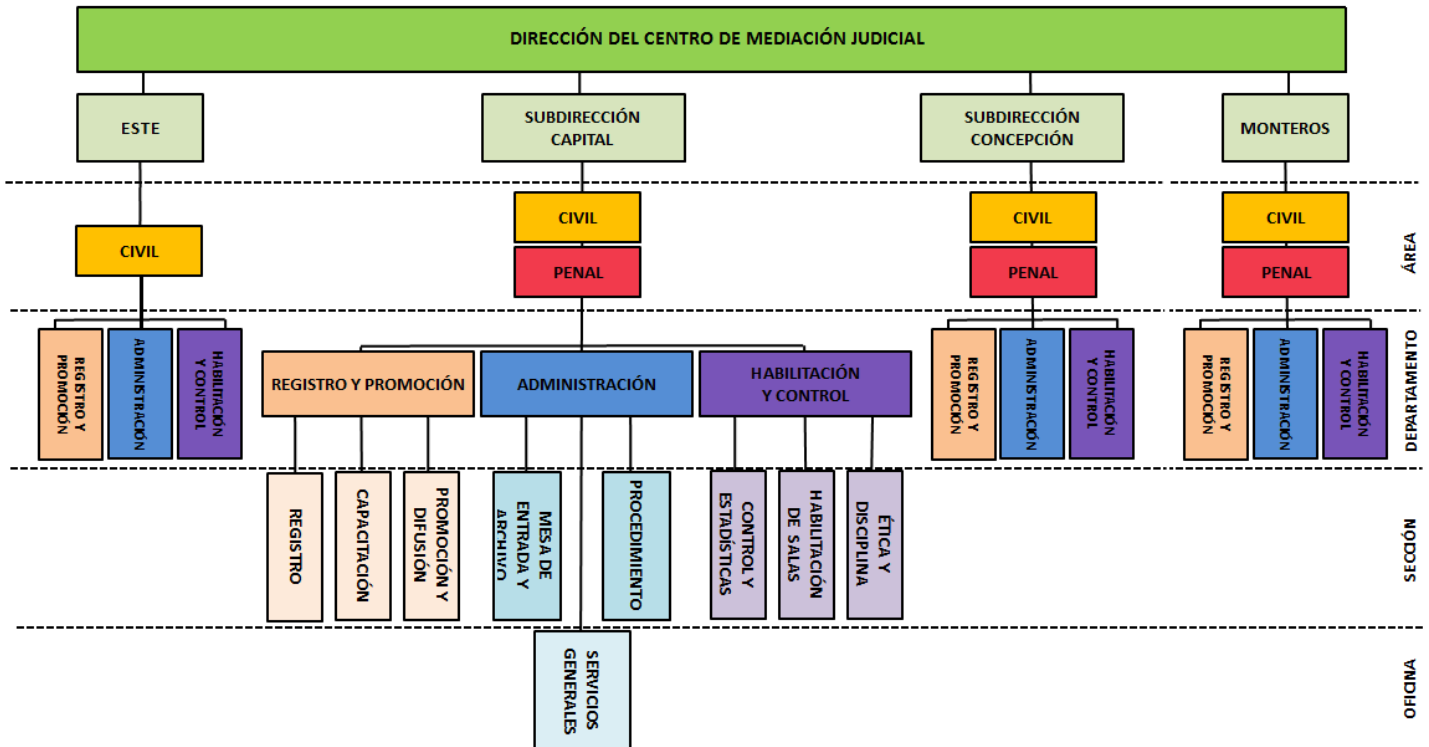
DIRECCIÓN DEL CENTRO DE MEDIACIÓN JUDICIAL

ESTE

SUBDIRECCIÓN CAPITAL

SUBDIRECCIÓN CONCEPCIÓN

MONTEROS

CIVIL

CIVIL

PENAL

CIVIL

PENAL

CIVIL

PENAL

ÁREA

REGISTRO Y PROMOCIÓN

ADMINISTRACIÓN

HABILITACIÓN Y CONTROL

REGISTRO Y PROMOCIÓN

ADMINISTRACIÓN

HABILITACIÓN Y CONTROL

REGISTRO Y PROMOCIÓN

ADMINISTRACIÓN

HABILITACIÓN Y CONTROL

REGISTRO Y PROMOCIÓN

ADMINISTRACIÓN

HABILITACIÓN Y CONTROL

DEPARTAMENTO

REGISTRO

CAPACITACIÓN

PROMOCIÓN Y DIFUSIÓN

MESA DE ENTRADA Y ARCHIVO

PROCEDIMIENTO

CONTROL Y ESTADÍSTICAS

HABILITACIÓN DE SALAS

ÉTICA Y DISCIPLINA

SECCIÓN

SERVICIOS GENERALES

OFICINA